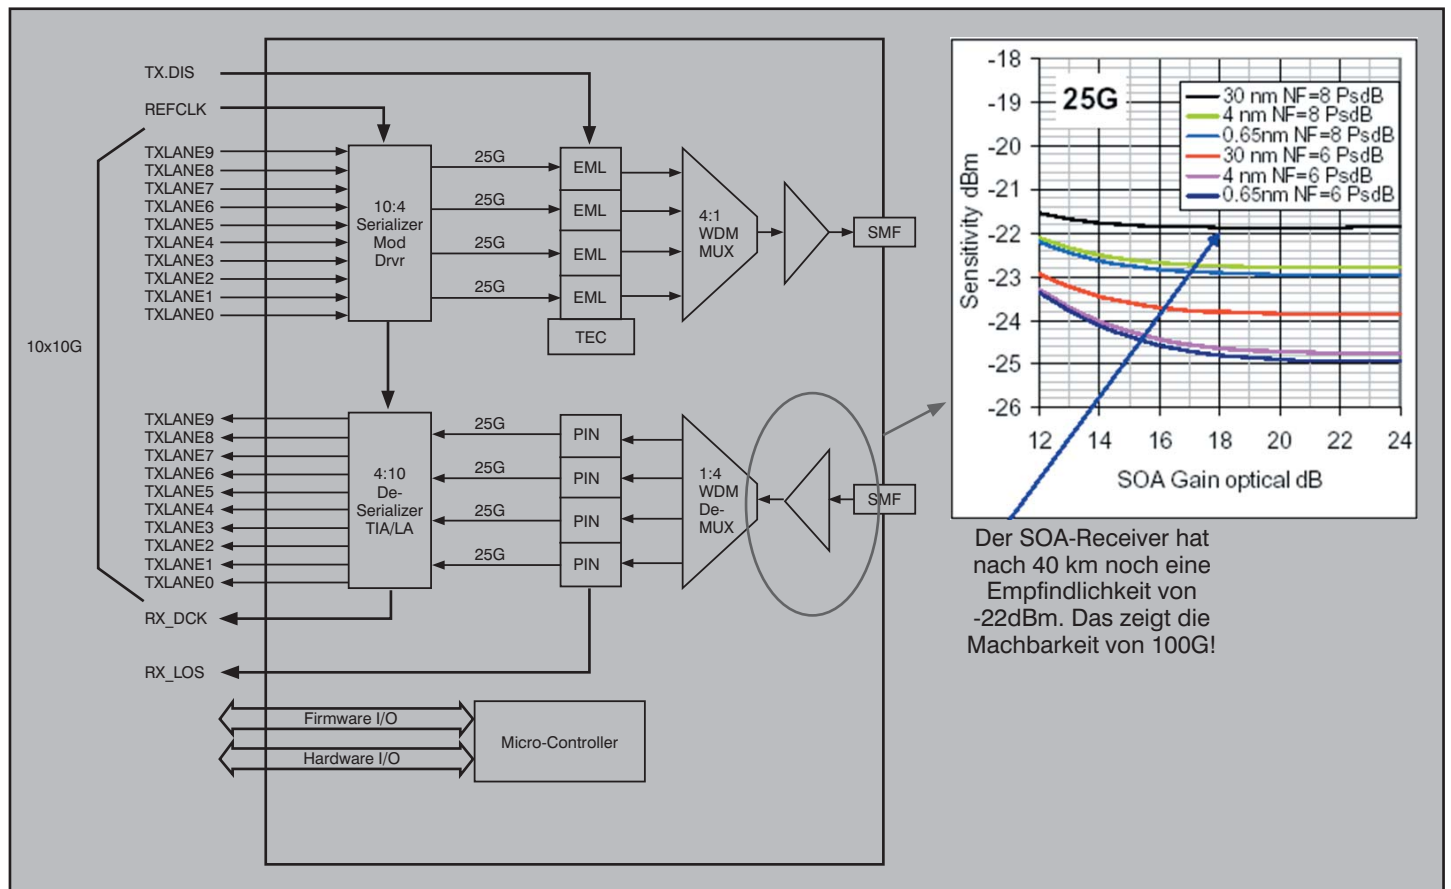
TX.DIS
REFCLK
TXLANE9
TXLANE8
TXLANE7
TXLANE6
TXLANE5
TXLANE4
TXLANE3
TXLANE2
TXLANE1
TXLANE0

10:4 Serializer Mod Drvr

25G
25G
25G
25G

EML
EML
EML
EML
TEC

4:1 WDM MUX

SMF

10x10G

TXLANE9
TXLANE8
TXLANE7
TXLANE6
TXLANE5
TXLANE4
TXLANE3
TXLANE2
TXLANE1
TXLANE0

4:10 De-Serializer TIA/LA

25G
25G
25G
25G

PIN
PIN
PIN
PIN

1:4 WDM De-MUX

SMF

RX_DCK
RX_LOS

Firmware I/O
Hardware I/O
Micro-Controller

25G

30 nm NF=8 PsdB
4 nm NF=8 PsdB
0.65nm NF=8 PsdB
30 nm NF=6 PsdB
4 nm NF=6 PsdB
0.65nm NF=6 PsdB

Sensitivity dBm
-18
-19
-20
-21
-22
-23
-24
-25
-26

12 14 16 18 20 22 24
SOA Gain optical dB

Der SOA-Receiver hat nach 40 km noch eine Empfindlichkeit von -22dBm. Das zeigt die Machbarkeit von 100G!